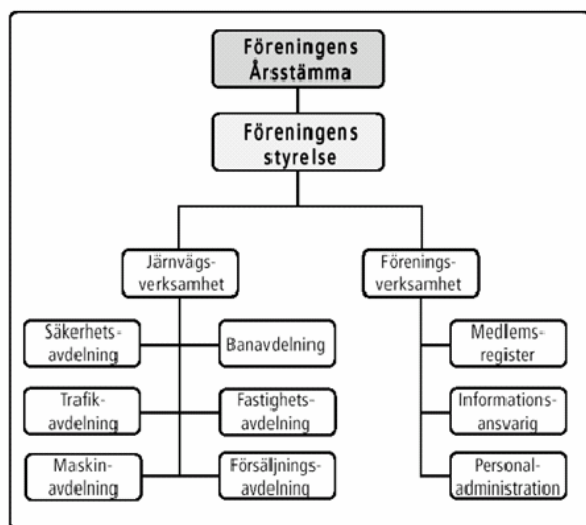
Föreningens Årsstämma

Föreningens styrelse

Järnvägsverksamhet

Föreningsverksamhet

Säkerhetsavdelning

Banavdelning

Trafikavdelning

Fastighetsavdelning

Maskinavdelning

Försäljningsavdelning

Medlemsregister

Informationsansvarig

Personaladministration